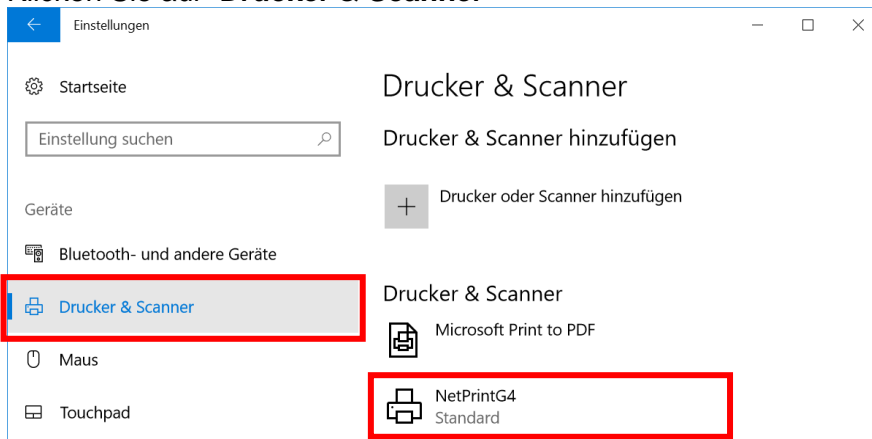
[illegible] "Drucker & Scanner"

Einstellungen

Startseite

Einstellung suchen

Geräte

Bluetooth- und andere Geräte

Drucker & Scanner

Maus

Touchpad

Drucker & Scanner

Drucker & Scanner hinzufügen

Drucker oder Scanner hinzufügen

Drucker & Scanner

Microsoft Print to PDF

NetPrintG4
Standard